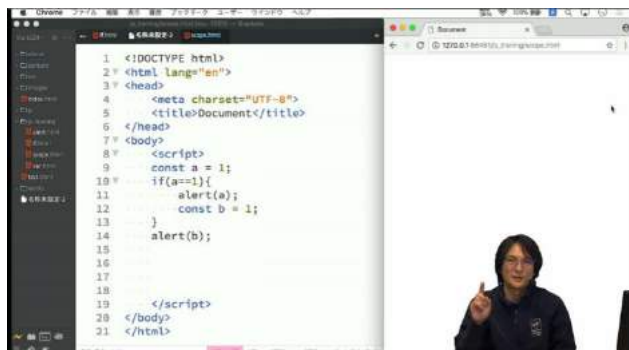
Chrome ファイル 編集 表示 履歴 ブックマーク ユーザー ウインドウ ヘルプ

Document

1 <!DOCTYPE html>
2 <html lang="en">
3 <head>
4 <meta charset="UTF-8">
5 <title>Document</title>
6 </head>
7 <body>
8 <script>
9 const a = 1;
10 if(a==1){
11 alert(a);
12 const b = 1;
13 }
14 alert(b);
15
16
17
18
19 </script>
20 </body>
21 </html>